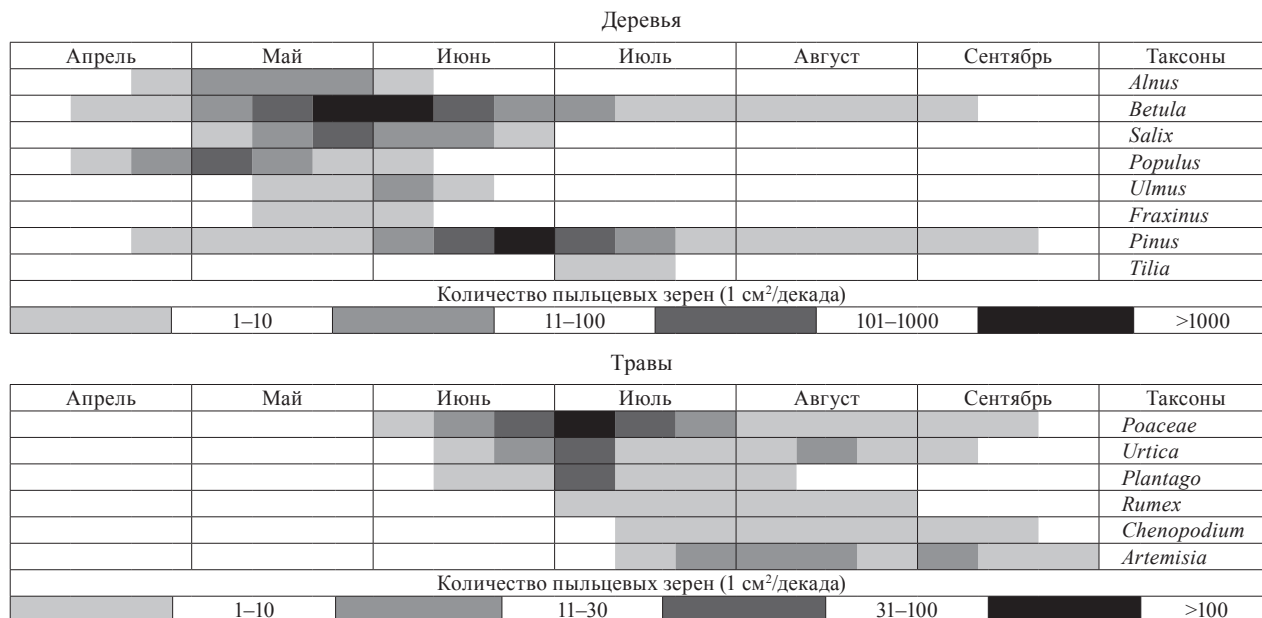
Деревья

| Апрель | Май | Июнь | Июль | Август | Сентябрь | Таксоны |
|---|---|---|---|---|---|---|
| | | | | | | *Alnus* |
| | | | | | | *Betula* |
| | | | | | | *Salix* |
| | | | | | | *Populus* |
| | | | | | | *Ulmus* |
| | | | | | | *Fraxinus* |
| | | | | | | *Pinus* |
| | | | | | | *Tilia* |

Количество пыльцевых зерен (1 см$^2$/декада)

| | 1–10 | | 11–100 | | 101–1000 | | >1000 |
|---|---|---|---|---|---|---|---|

Травы

| Апрель | Май | Июнь | Июль | Август | Сентябрь | Таксоны |
|---|---|---|---|---|---|---|
| | | | | | | *Poaceae* |
| | | | | | | *Urtica* |
| | | | | | | *Plantago* |
| | | | | | | *Rumex* |
| | | | | | | *Chenopodium* |
| | | | | | | *Artemisia* |

Количество пыльцевых зерен (1 см$^2$/декада)

| | 1–10 | | 11–30 | | 31–100 | | >100 |
|---|---|---|---|---|---|---|---|